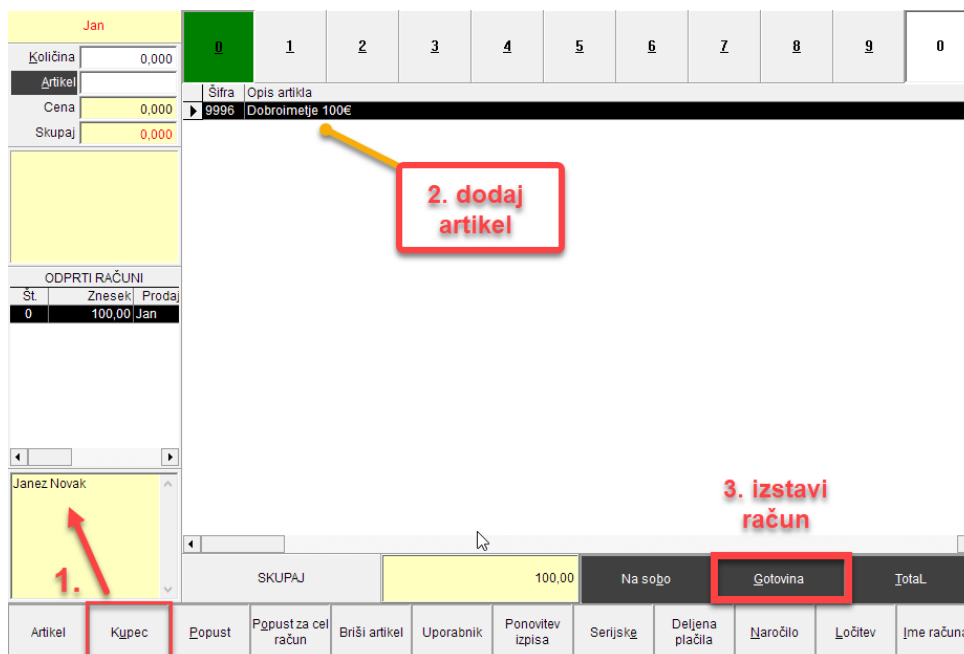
Jan

Količina 0,000
Artikel
Cena 0,000
Skupaj 0,000

0 1 2 3 4 5 6 7 8 9 0

| Šifra | Opis artikla |
|---|---|
| 9996 | Dobroimetje 100€ |

2. dodaj artikel

ODPRTI RAČUNI

| Št. | Znesek | Prodaj |
|---|---|---|
| 0 | 100,00 | Jan |

Janez Novak

1.

3. izstavi račun

SKUPAJ 100,00 Na sobo Gotovina TotaL

Artikel Kupec Popust Popust za cel račun Briši artikel Uporabnik Ponovitev izpisa Serijske Deljena plačila Naročilo Ločitev Ime računa